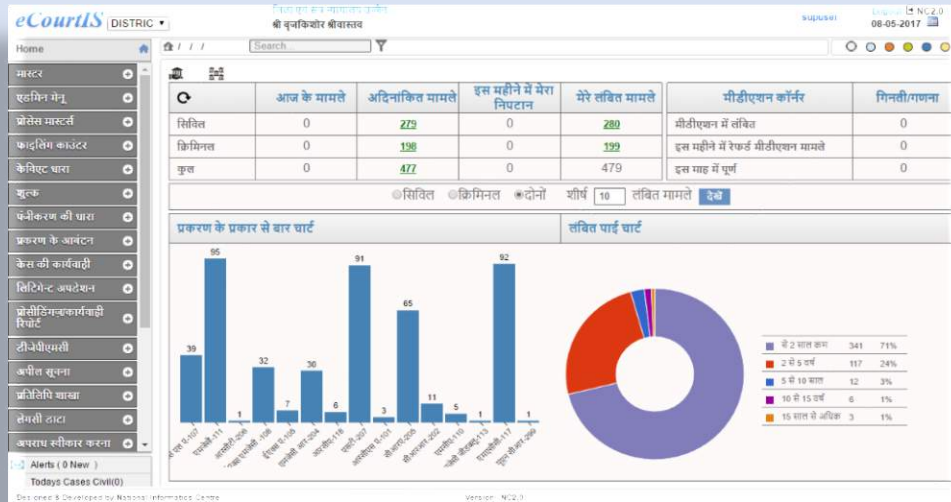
eCourtIS DISTRIC ▾
श्री बृजकिशोर श्रीवास्तव
supuser
NC2.0
08-05-2017

Home
मास्टर
एडमिन मेनू
प्रोसेस मास्टर्स
फाइलिंग काउंटर
केविएट धारा
शुल्क
पंजीकरण की धारा
प्रकरण के आबंटन
केस की कार्यवाही
लिटिगेन्ट अपडेशन
प्रोसीडिंग्स/कार्यवाही रिपोर्ट
टीएनपीएमसी
अपील सूचना
प्रतिलिपि शाखा
लेगसी डाटा
अपराध स्वीकार करना
Alerts ( 0 New )
Todays Cases Civil(0)

Search

| | आज के मामले | अदिनांकित मामले | इस महीने में मेरा निपटान | मेरे लंबित मामले |
|---|---|---|---|---|
| सिविल | 0 | 279 | 0 | 280 |
| क्रिमिनल | 0 | 198 | 0 | 199 |
| कुल | 0 | 477 | 0 | 479 |

| मीडीएशन कॉर्नर | गिनती/गणना |
|---|---|
| मीडीएशन में लंबित | 0 |
| इस महीने में रेफर्ड मीडीएशन मामले | 0 |
| इस माह में पूर्ण | 0 |

सिविल क्रिमिनल दोनों शीर्ष 10 लंबित मामले देखें

प्रकरण के प्रकार से बार चार्ट
39 95 1 32 7 30 6 91 3 65 11 5 1 92 1

लंबित पाई चार्ट

| | | |
|---|---|---|
| से 2 साल तक | 341 | 71% |
| 2 से 5 वर्ष | 117 | 24% |
| 5 से 10 साल | 12 | 3% |
| 10 से 15 वर्ष | 6 | 1% |
| 15 साल से अधिक | 3 | 1% |

Designed & Developed by National Informatics Centre
Version : NC2.0